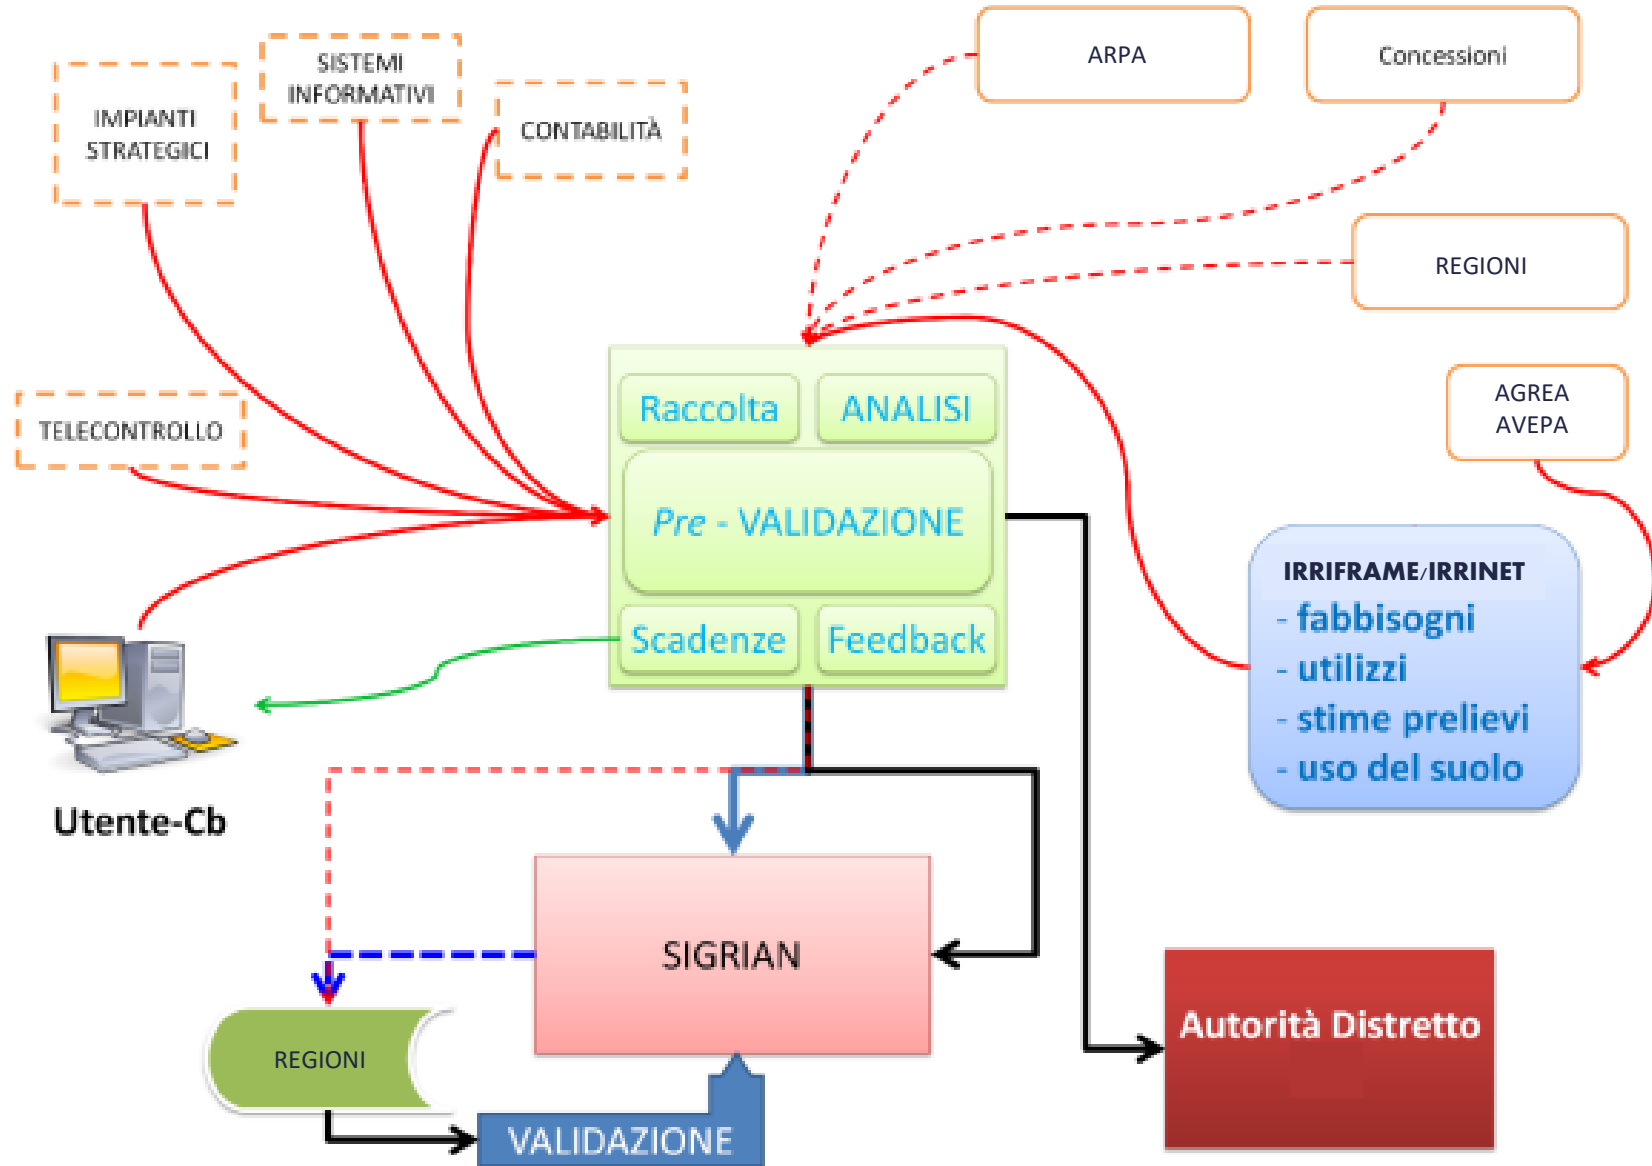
SISTEMI INFORMATIVI

IMPIANTI STRATEGICI

CONTABILITÀ

ARPA

Concessioni

REGIONI

AGREA AVEPA

TELECONTROLLO

Raccolta

ANALISI

Pre - VALIDAZIONE

Scadenze

Feedback

IRRIFRAME/IRRINET
- fabbisogni
- utilizzi
- stime prelievi
- uso del suolo

Utente-Cb

SIGRIAN

REGIONI

VALIDAZIONE

Autorità Distretto